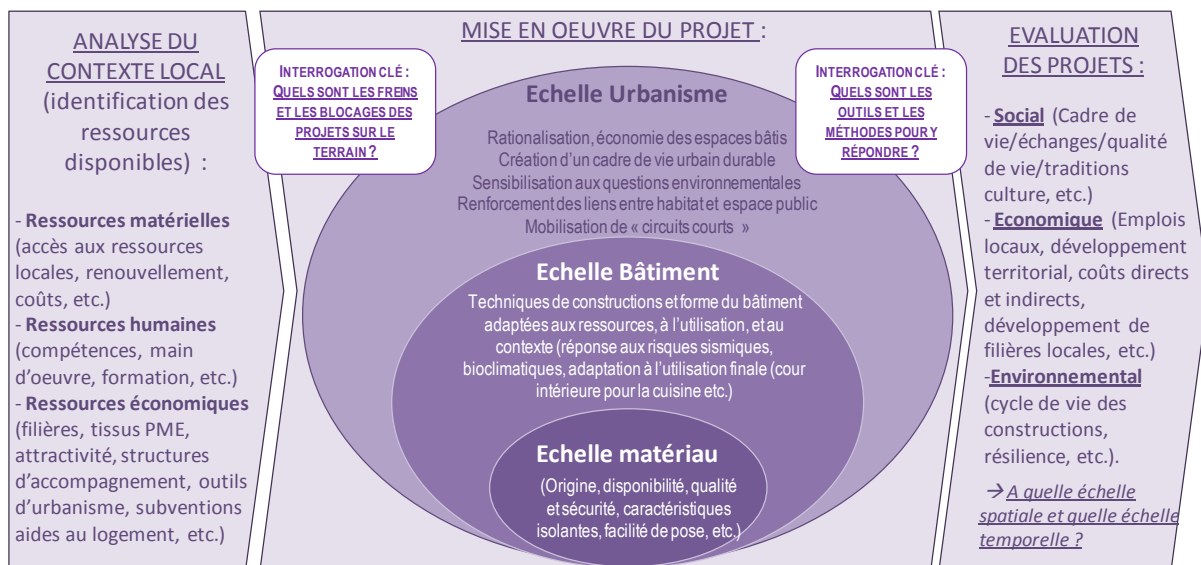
ANALYSE DU CONTEXTE LOCAL (identification des ressources disponibles) :

- **Ressources matérielles** (accès aux ressources locales, renouvellement, coûts, etc.)
- **Ressources humaines** (compétences, main d'oeuvre, formation, etc.)
- **Ressources économiques** (filières, tissus PME, attractivité, structures d'accompagnement, outils d'urbanisme, subventions aides au logement, etc.)

MISE EN OEUVRE DU PROJET :

INTERROGATION CLÉ : QUELS SONT LES FREINS ET LES BLOCAGES DES PROJETS SUR LE TERRAIN ?

INTERROGATION CLÉ : QUELS SONT LES OUTILS ET LES MÉTHODES POUR Y RÉPONDRE ?

Echelle Urbanisme

Rationalisation, économie des espaces bâtis
Création d'un cadre de vie urbain durable
Sensibilisation aux questions environnementales
Renforcement des liens entre habitat et espace public
Mobilisation de « circuits courts »

Echelle Bâtiment

Techniques de constructions et forme du bâtiment adaptées aux ressources, à l'utilisation, et au contexte (réponse aux risques sismiques, bioclimatiques, adaptation à l'utilisation finale (cour intérieure pour la cuisine etc.)

Echelle matériau

(Origine, disponibilité, qualité et sécurité, caractéristiques isolantes, facilité de pose, etc.)

EVALUATION DES PROJETS :

- **Social** (Cadre de vie/échanges/qualité de vie/traditions culture, etc.)
- **Economique** (Emplois locaux, développement territorial, coûts directs et indirects, développement de filières locales, etc.)
-**Environnemental** (cycle de vie des constructions, résilience, etc.).

→ *A quelle échelle spatiale et quelle échelle temporelle ?*